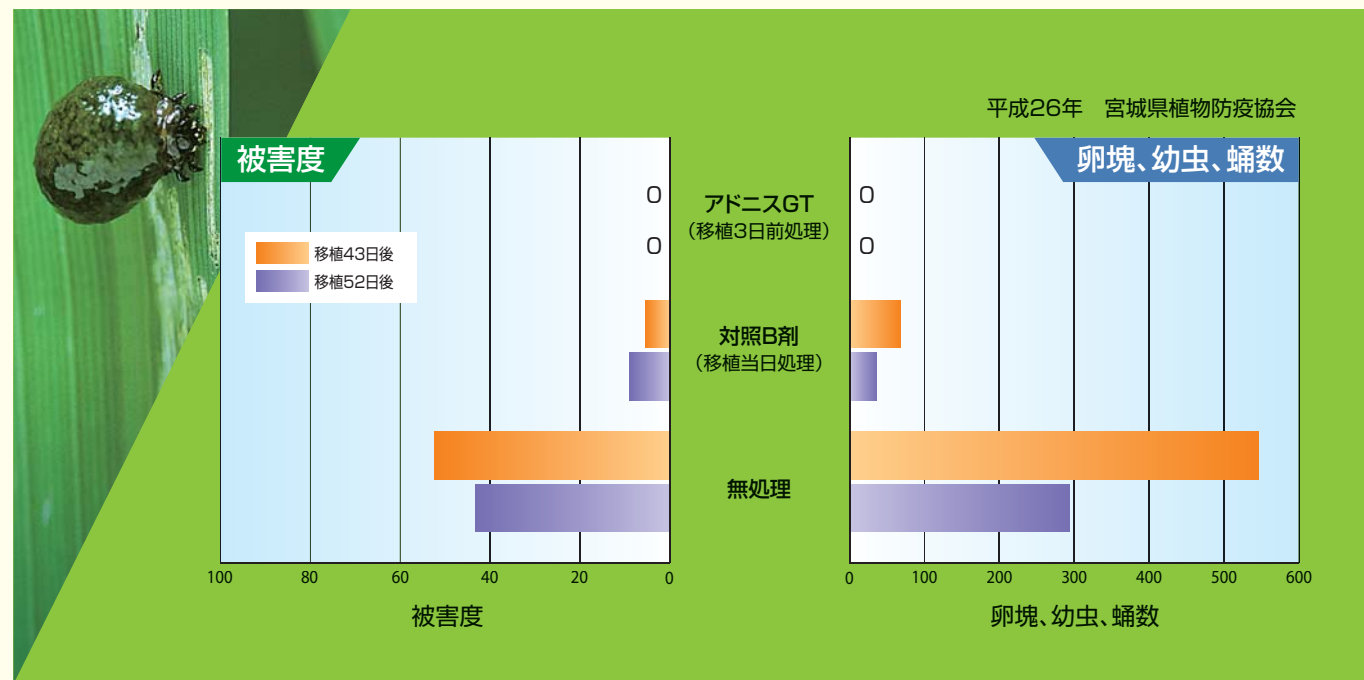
平成26年　宮城県植物防疫協会

被害度

移植43日後
移植52日後

0
0

アドニスGT
（移植3日前処理）

対照B剤
（移植当日処理）

無処理

100 80 60 40 20 0

被害度

卵塊、幼虫、蛹数

0
0

0 100 200 300 400 500 600

卵塊、幼虫、蛹数